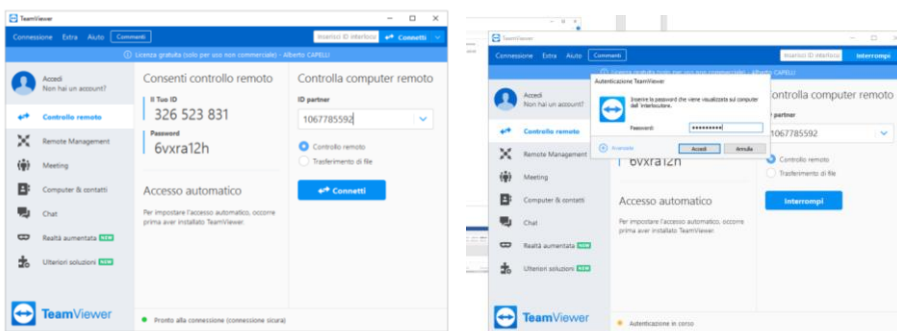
TeamViewer

Connessione Extra Aiuto Commenti

Inserisci ID interlocu Connetti

Licenza gratuita (solo per uso non commerciale) - Alberto CAPELLI

Accedi
Non hai un account?

Controllo remoto

Remote Management

Meeting

Computer & contatti

Chat

Realtà aumentata NEW

Ulteriori soluzioni NEW

Consenti controllo remoto

Il Tuo ID
326 523 831

Password
6vxra12h

Accesso automatico

Per impostare l'accesso automatico, occorre prima aver installato TeamViewer.

Controlla computer remoto

ID partner
1067785592

Controllo remoto

Trasferimento di file

Connetti

TeamViewer

Pronto alla connessione (connessione sicura)

TeamViewer

Connessione Extra Aiuto Commenti

Inserisci ID interlocu Interrompi

Accedi
Non hai un account?

Controllo remoto

Remote Management

Meeting

Computer & contatti

Chat

Realtà aumentata NEW

Ulteriori soluzioni NEW

Autenticazione TeamViewer

Inserire la password che viene visualizzata sul computer dell'interlocutore.

Password: ••••••••

Avanzate

Accedi Annulla

6vxra12h

Accesso automatico

Per impostare l'accesso automatico, occorre prima aver installato TeamViewer.

Controlla computer remoto

partner
1067785592

Controllo remoto

Trasferimento di file

Interrompi

TeamViewer

Autenticazione in corso